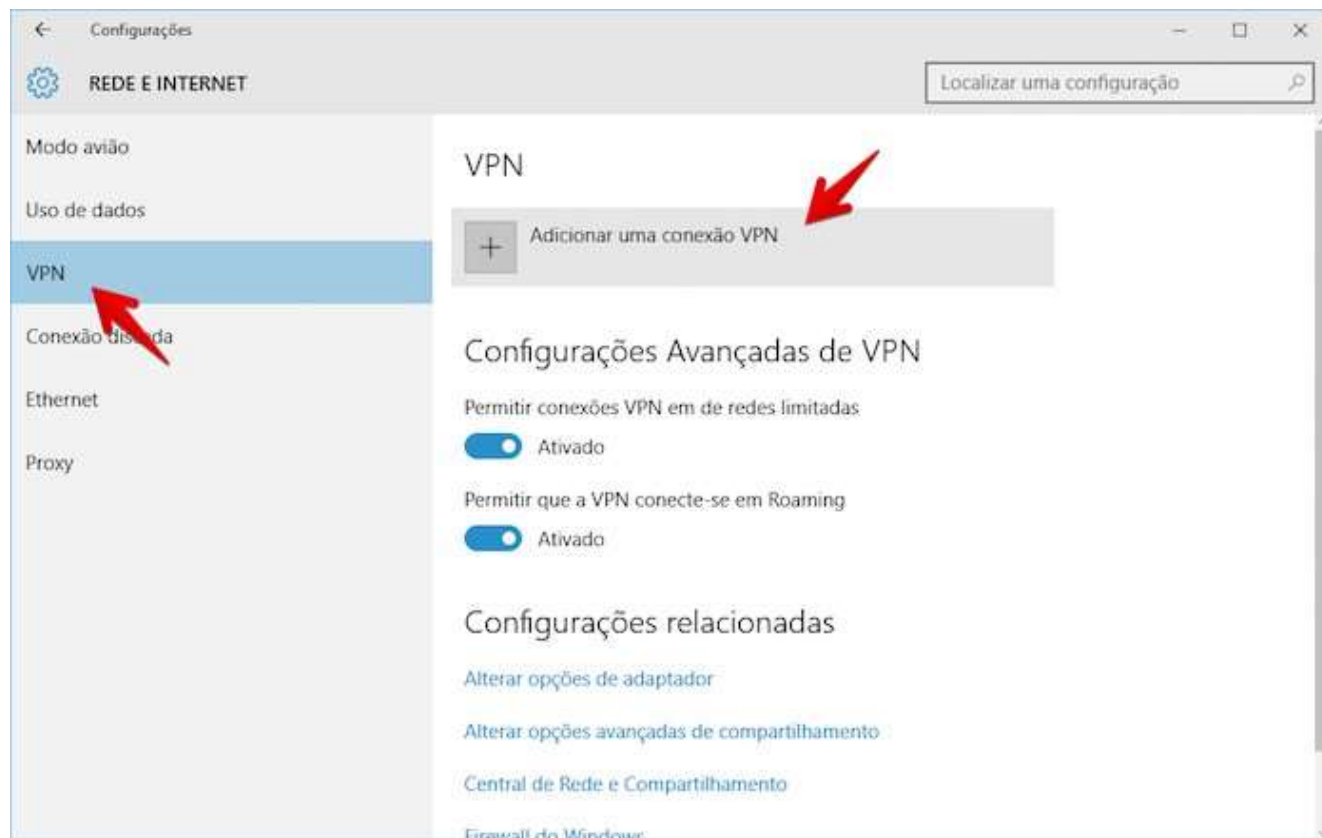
Configurações

REDE E INTERNET

Localizar uma configuração

Modo avião

Uso de dados

VPN

Conexão dis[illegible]da

Ethernet

Proxy

VPN

Adicionar uma conexão VPN

Configurações Avançadas de VPN

Permitir conexões VPN em de redes limitadas

Ativado

Permitir que a VPN conecte-se em Roaming

Ativado

Configurações relacionadas

Alterar opções de adaptador

Alterar opções avançadas de compartilhamento

Central de Rede e Compartilhamento

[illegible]